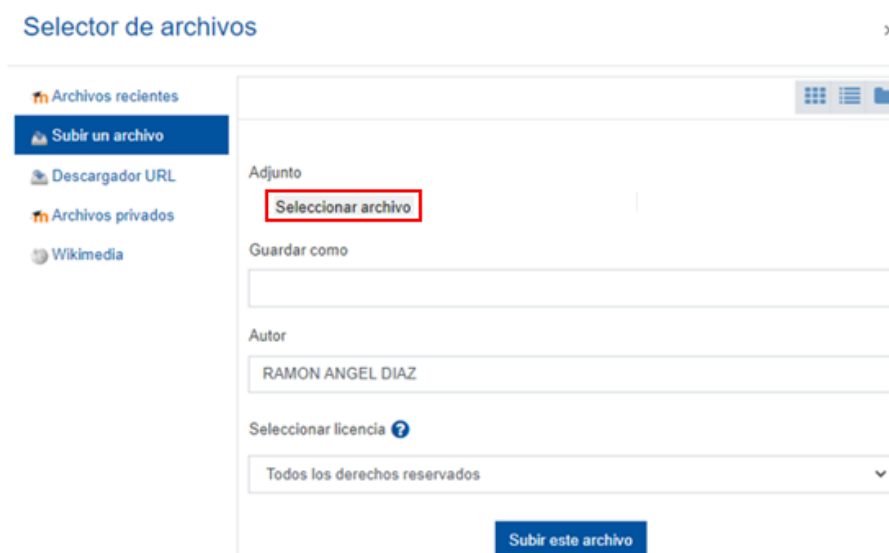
Selector de archivos

Archivos recientes
Subir un archivo
Descargador URL
Archivos privados
Wikimedia

Adjunto
Seleccionar archivo

Guardar como

Autor
RAMON ANGEL DIAZ

Seleccionar licencia
Todos los derechos reservados

Subir este archivo